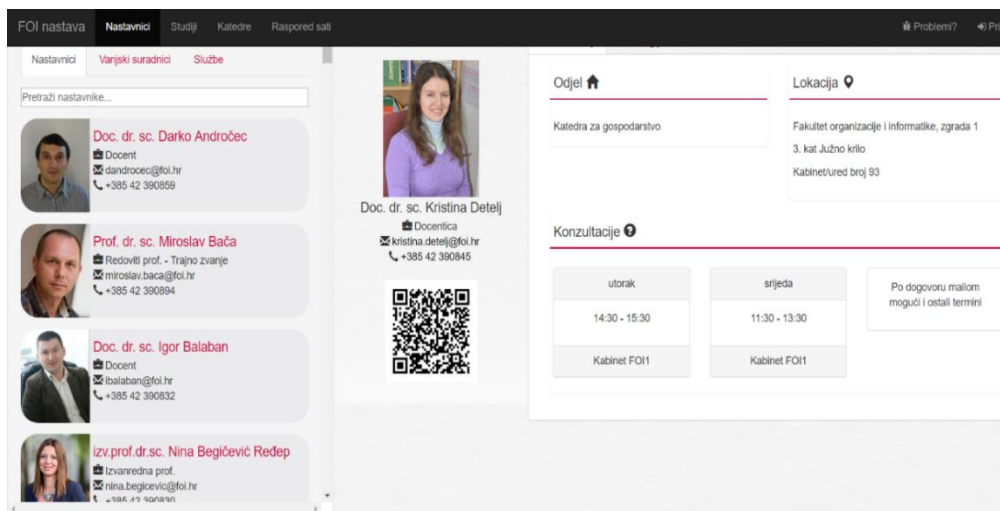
FOI nastava Nastavnici Studiji Katedre Raspored sati

Problemi? Pr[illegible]

Nastavnici Vanjski suradnici Službe

Pretraži nastavnike...

Doc. dr. sc. Darko Andročec
Docent
dandrocec@foi.hr
+385 42 390859

Prof. dr. sc. Miroslav Bača
Redoviti prof. - Trajno zvanje
miroslav.baca@foi.hr
+385 42 390894

Doc. dr. sc. Igor Balaban
Docent
ibalaban@foi.hr
+385 42 390832

izv.prof.dr.sc. Nina Begičević Ređep
Izvanredna prof.
nina.begicevic@foi.hr
+385 42 390830

Doc. dr. sc. Kristina Detelj
Docentica
kristina.detelj@foi.hr
+385 42 390845

Odjel

Katedra za gospodarstvo

Lokacija

Fakultet organizacije i informatike, zgrada 1

3. kat Južno krilo

Kabinet/ured broj 93

Konzultacije

| utorak | srijeda |
|---|---|
| 14:30 - 15:30 | 11:30 - 13:30 |
| Kabinet FOI1 | Kabinet FOI1 |

Po dogovoru mailom mogući i ostali termini